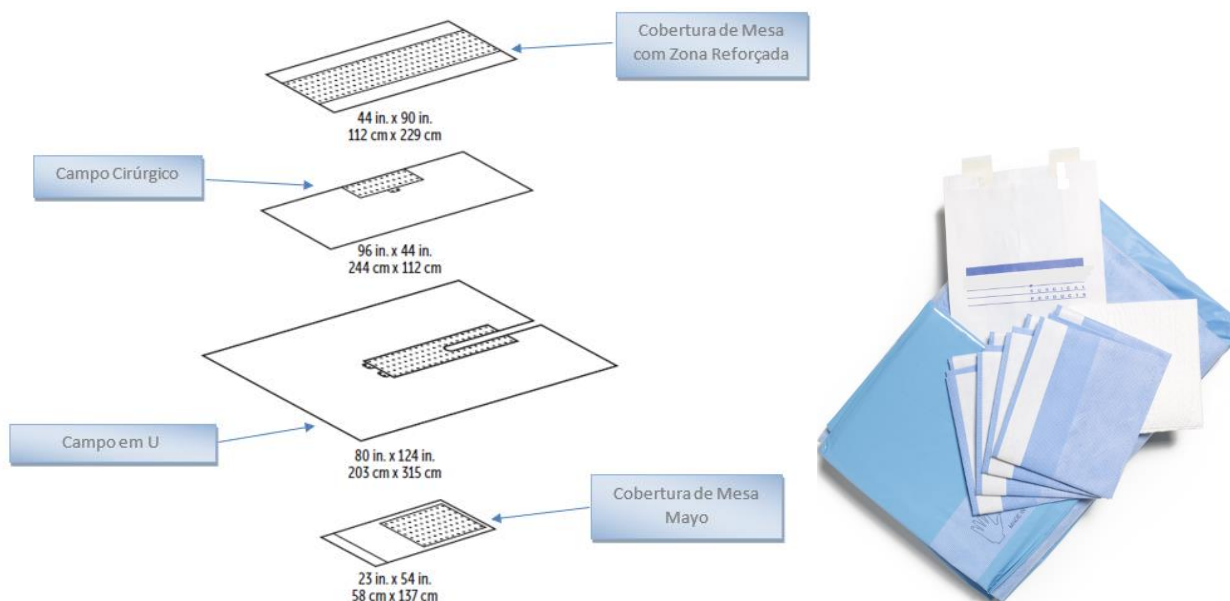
Cobertura de Mesa com Zona Reforçada

44 in. x 90 in.
112 cm x 229 cm

Campo Cirúrgico

96 in. x 44 in.
244 cm x 112 cm

Campo em U

80 in. x 124 in.
203 cm x 315 cm

Cobertura de Mesa Mayo

23 in. x 54 in.
58 cm x 137 cm